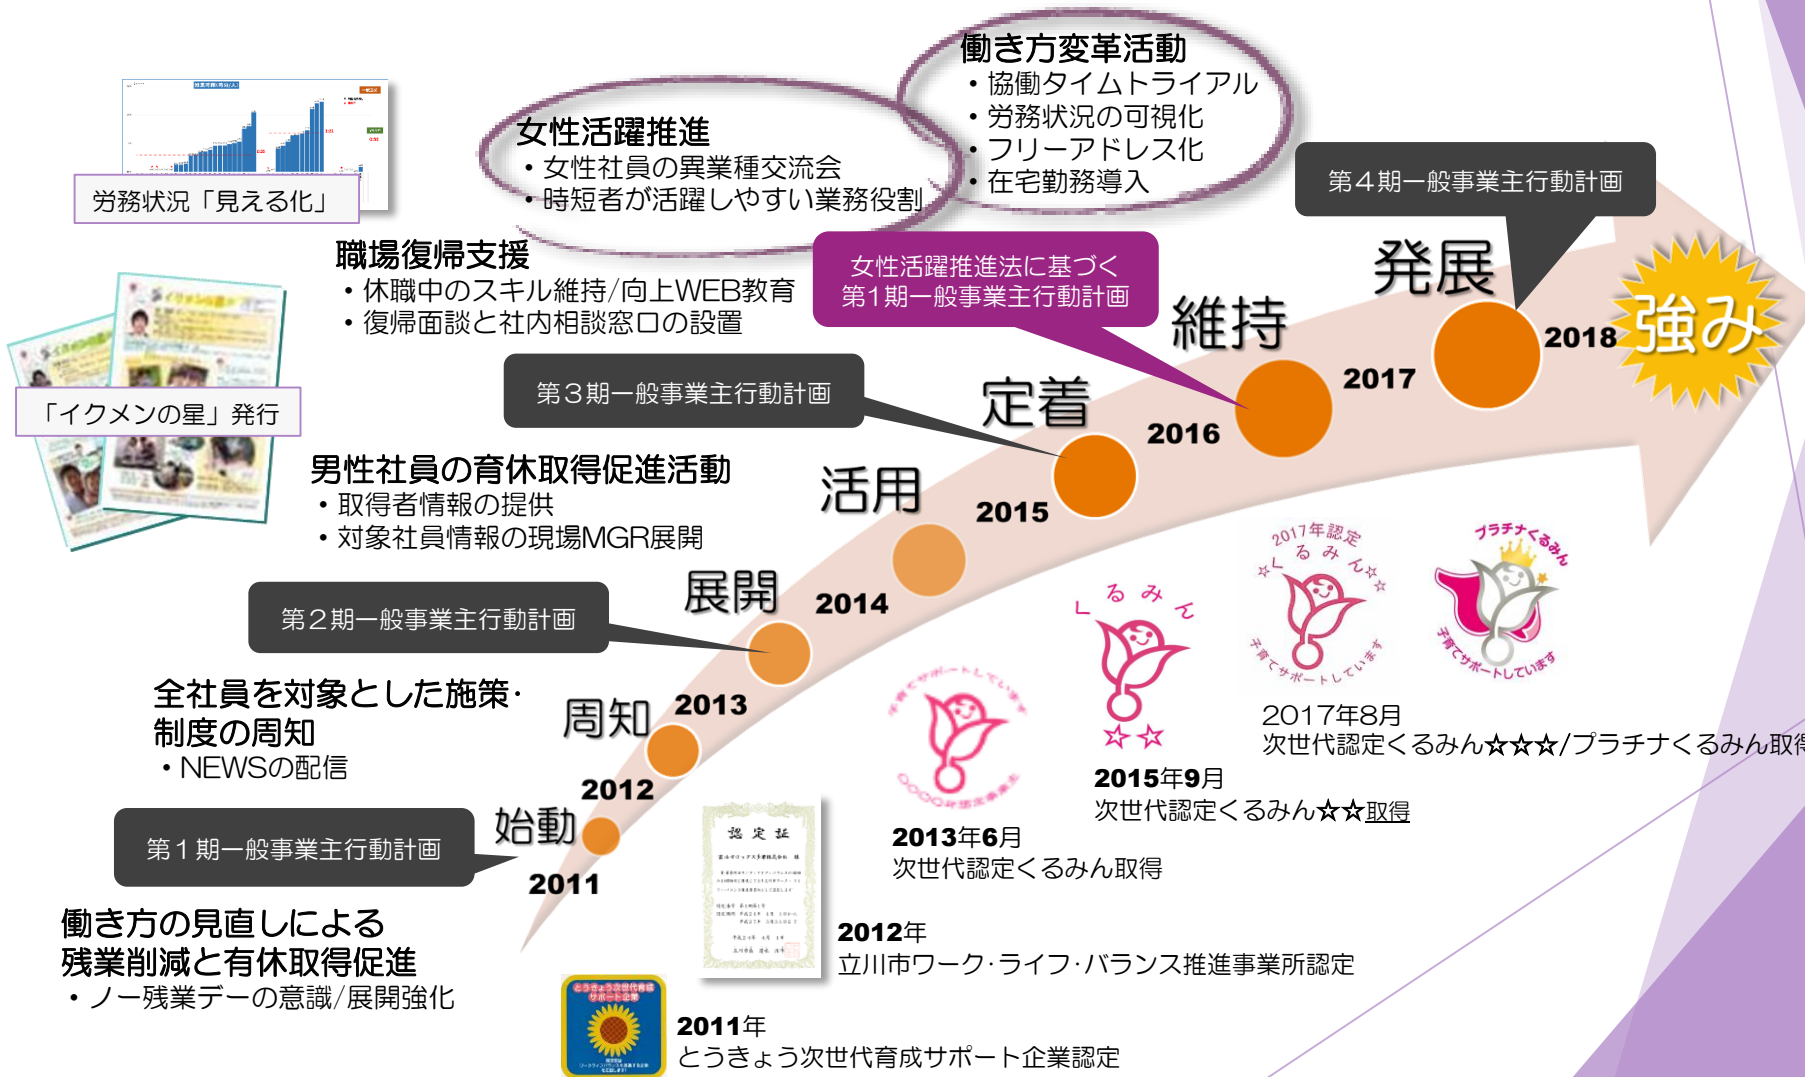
働き方変革活動
・協働タイムトライアル
・労務状況の可視化
・フリーアドレス化
・在宅勤務導入

女性活躍推進
・女性社員の異業種交流会
・時短者が活躍しやすい業務役割

労務状況「見える化」

第４期一般事業主行動計画

職場復帰支援
・休職中のスキル維持/向上WEB教育
・復帰面談と社内相談窓口の設置

女性活躍推進法に基づく
第１期一般事業主行動計画

発展

維持

強み

2018

2017

「イクメンの星」発行

第３期一般事業主行動計画

定着

2016

男性社員の育休取得促進活動
・取得者情報の提供
・対象社員情報の現場MGR展開

活用

2015

2017年認定
くるみん
子育てサポートしています

プラチナくるみん
子育てサポートしています

展開

2014

くるみん

第２期一般事業主行動計画

2017年8月
次世代認定くるみん☆☆☆/プラチナくるみん取得

全社員を対象とした施策・制度の周知
・NEWSの配信

周知

2013

子育てサポートしています

2015年9月
次世代認定くるみん☆☆取得

2012

認定証

2013年6月
次世代認定くるみん取得

始動

第１期一般事業主行動計画

2011

働き方の見直しによる
残業削減と有休取得促進
・ノー残業デーの意識/展開強化

2012年
立川市ワーク·ライフ·バランス推進事業所認定

とうきょう次世代育成サポート企業

2011年
とうきょう次世代育成サポート企業認定